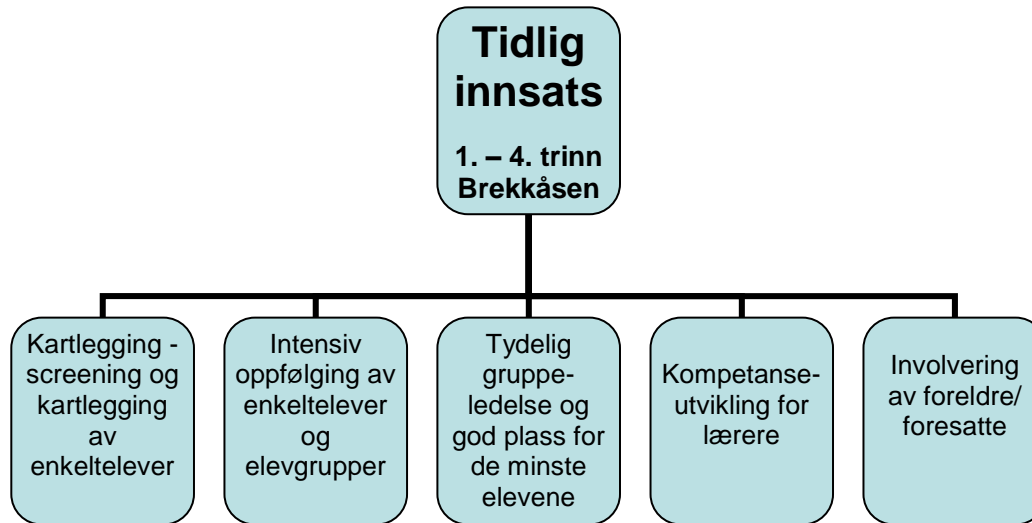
Tidlig innsats

1. – 4. trinn Brekkåsen

Kartlegging - screening og kartlegging av enkeltelever

Intensiv oppfølging av enkeltelever og elevgrupper

Tydelig gruppeledelse og god plass for de minste elevene

Kompetanseutvikling for lærere

Involvering av foreldre/ foresatte